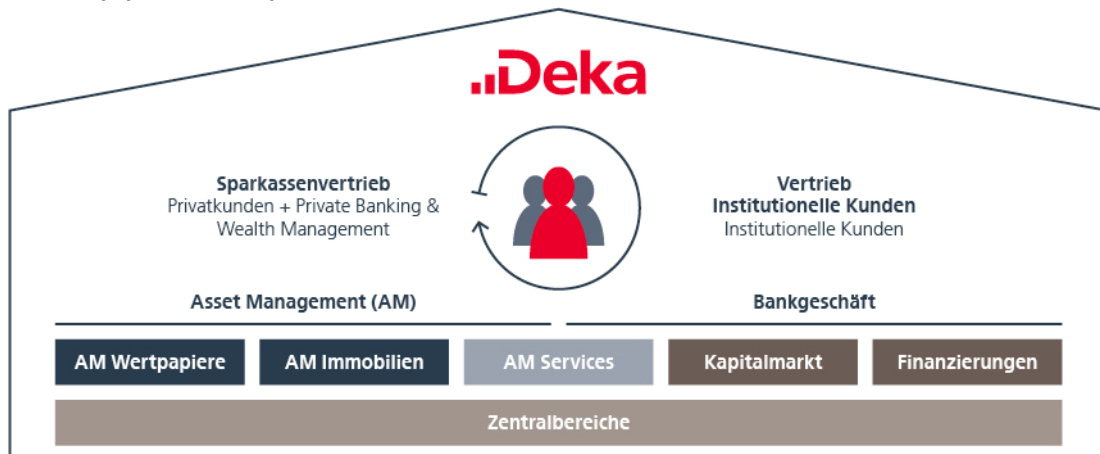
Deka

Sparkassenvertrieb
Privatkunden + Private Banking & Wealth Management

Vertrieb
Institutionelle Kunden
Institutionelle Kunden

Asset Management (AM)

Bankgeschäft

AM Wertpapiere

AM Immobilien

AM Services

Kapitalmarkt

Finanzierungen

Zentralbereiche